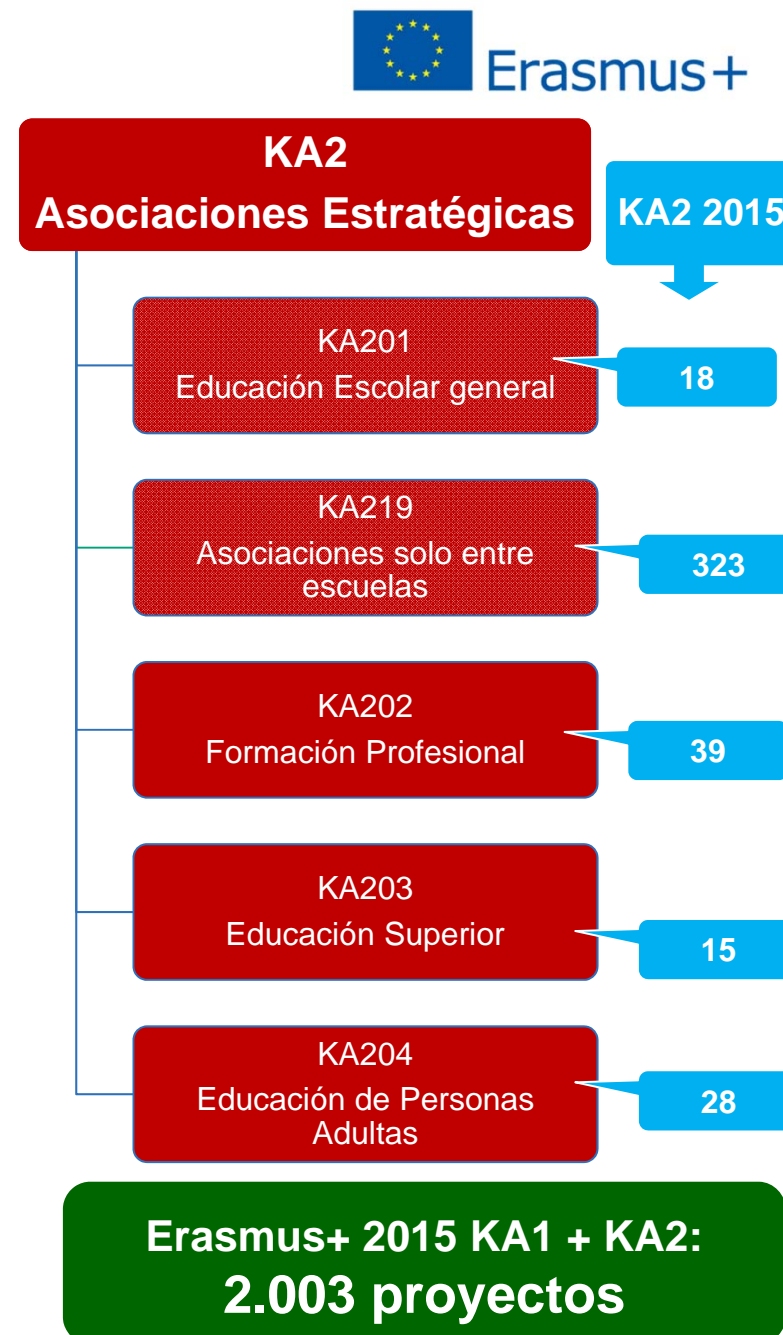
Erasmus+

KA2
Asociaciones Estratégicas

KA2 2015

KA201
Educación Escolar general

18

KA219
Asociaciones solo entre escuelas

323

KA202
Formación Profesional

39

KA203
Educación Superior

15

KA204
Educación de Personas Adultas

28

Erasmus+ 2015 KA1 + KA2:
2.003 proyectos